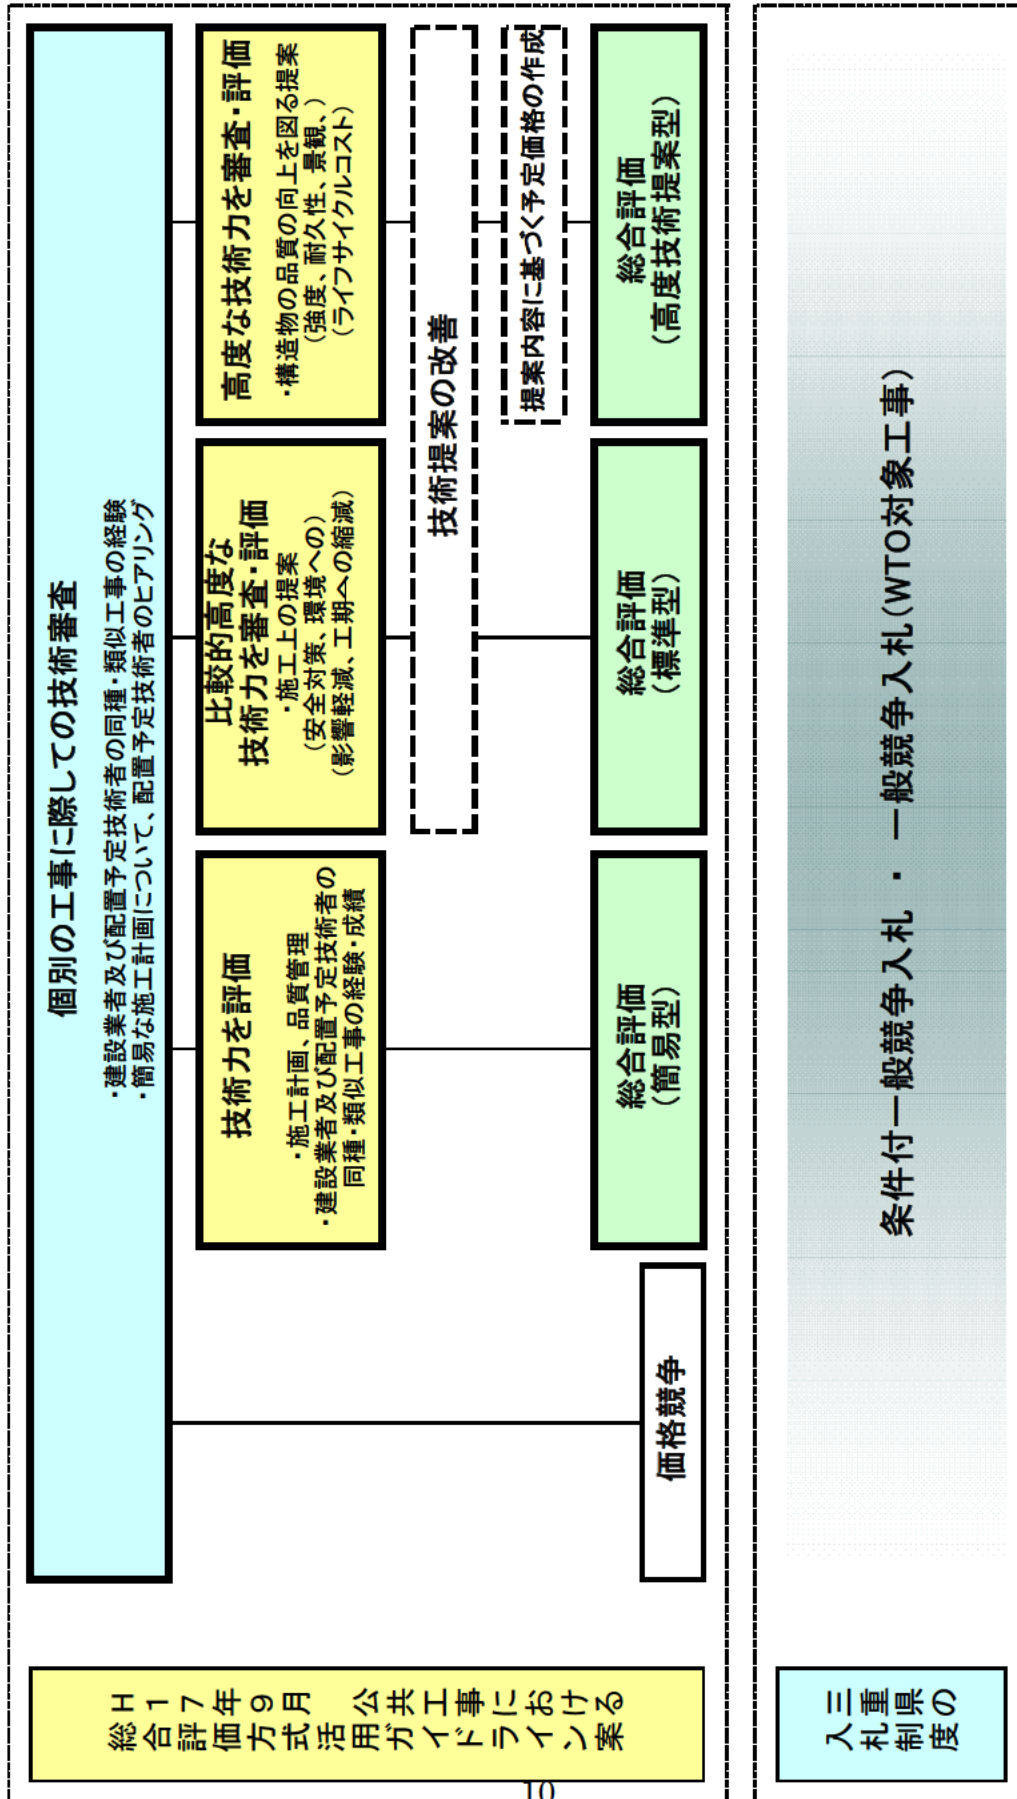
H17年9月 公共工事における総合評価方式活用ガイドライン案

個別の工事に際しての技術審査
・建設業者及び配置予定技術者の同種・類似工事の経験
・簡易な施工計画について、配置予定技術者のヒアリング

技術力を評価
・施工計画、品質管理
・建設業者及び配置予定技術者の同種・類似工事の経験・成績

比較的高度な技術力を審査・評価
・施工上の提案
（安全対策、環境への（影響軽減、工期への縮減）

高度な技術力を審査・評価
・構造物の品質の向上を図る提案
（強度、耐久性、景観、）
（ライフサイクルコスト）

技術提案の改善

提案内容に基づく予定価格の作成

価格競争

総合評価
（簡易型）

総合評価
（標準型）

総合評価
（高度技術提案型）

10

三重県の入札制度

条件付一般競争入札 ・ 一般競争入札（WTO対象工事）